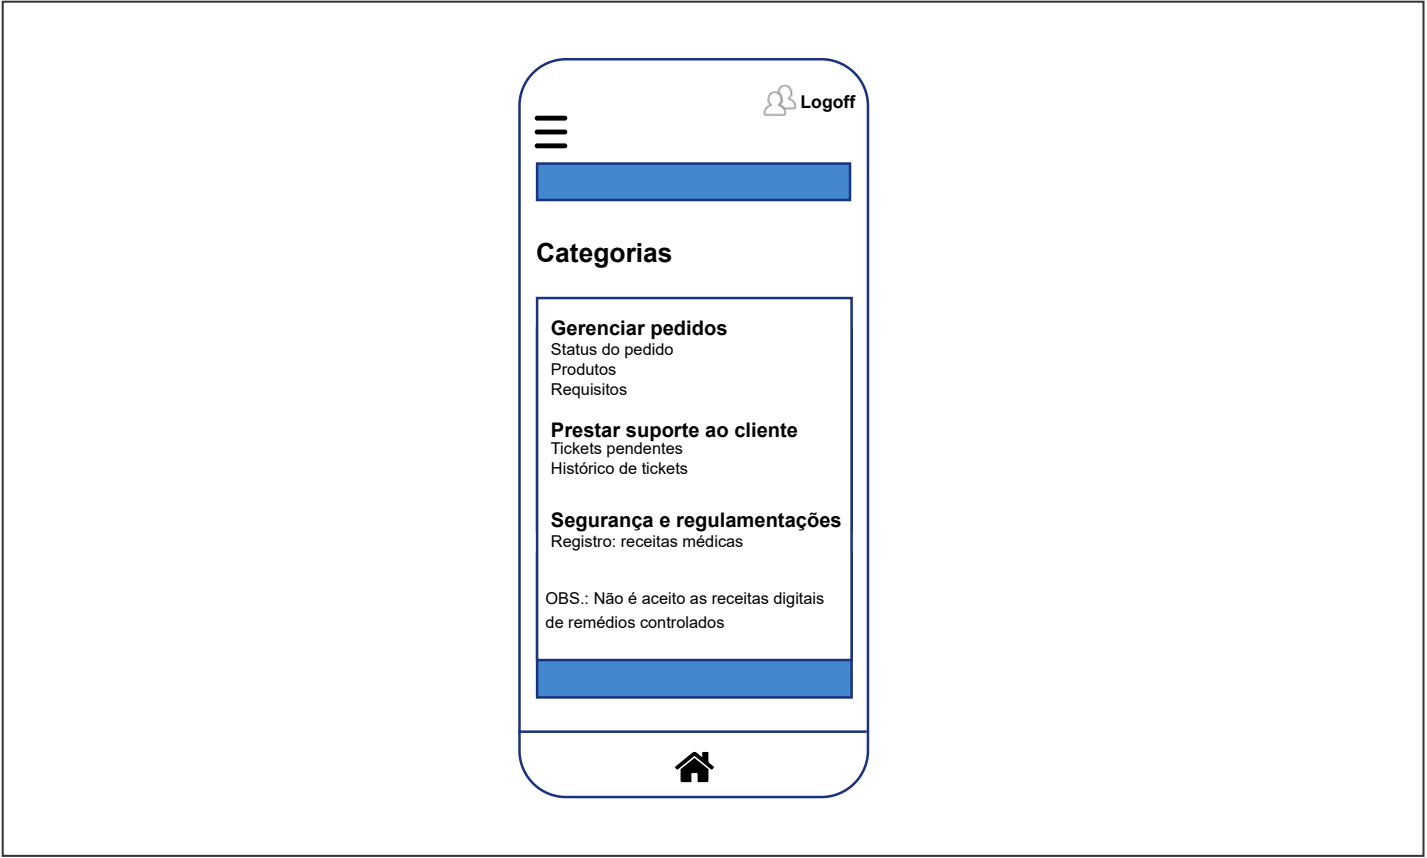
Logoff

Categorias

Gerenciar pedidos
Status do pedido
Produtos
Requisitos

Prestar suporte ao cliente
Tickets pendentes
Histórico de tickets

Segurança e regulamentações
Registro: receitas médicas

OBS.: Não é aceito as receitas digitais de remédios controlados